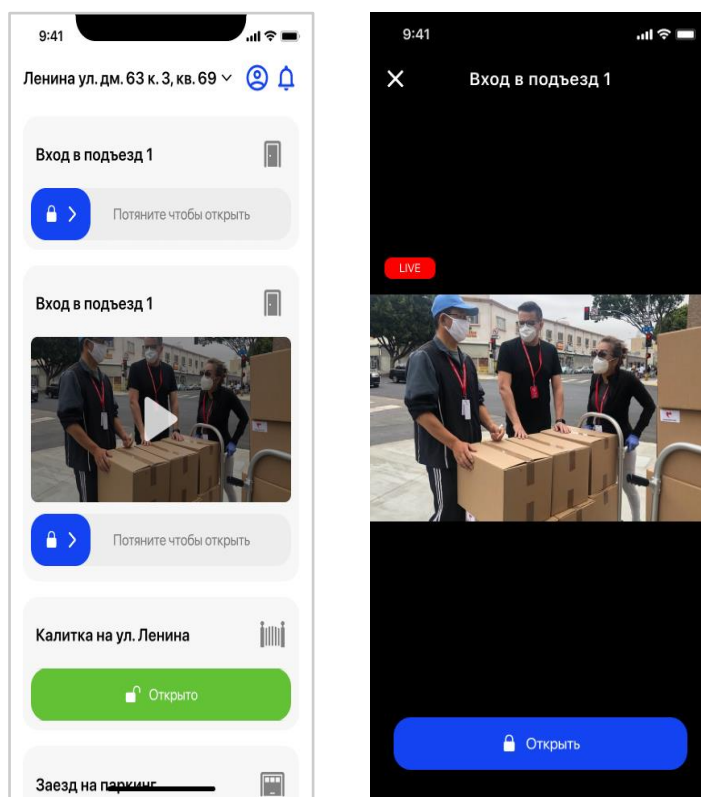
9:41

Ленина ул. дм. 63 к. 3, кв. 69

Вход в подъезд 1

Потяните чтобы открыть

Вход в подъезд 1

Потяните чтобы открыть

Калитка на ул. Ленина

Открыто

Заезд на паркинг

9:41

Вход в подъезд 1

LIVE

Открыть